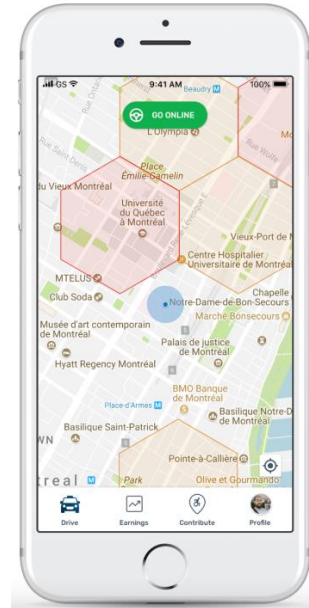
GS 9:41 AM 100%
Beaudry
GO ONLINE
L'Olympia
Place Émilie-Gamelin
du Vieux Montréal
Université du Québec à Montréal
Vieux-Port de M
Centre Hospitalier Universitaire de Montréal
Chapelle
MTELUS
Club Soda
Notre-Dame-de-Bon-Secours
Marché Bonsecours
Musée d'art contemporain de Montréal
Palais de justice de Montréal
Hyatt Regency Montréal
BMO Banque de Montréal
Place-d'Armes
Basilique Notre-D de Montréal
Basilique Saint-Patrick
WN
Pointe-à-Callière
treal
Park
Olive et Gourmando
Drive
Earnings
Contribute
Profile